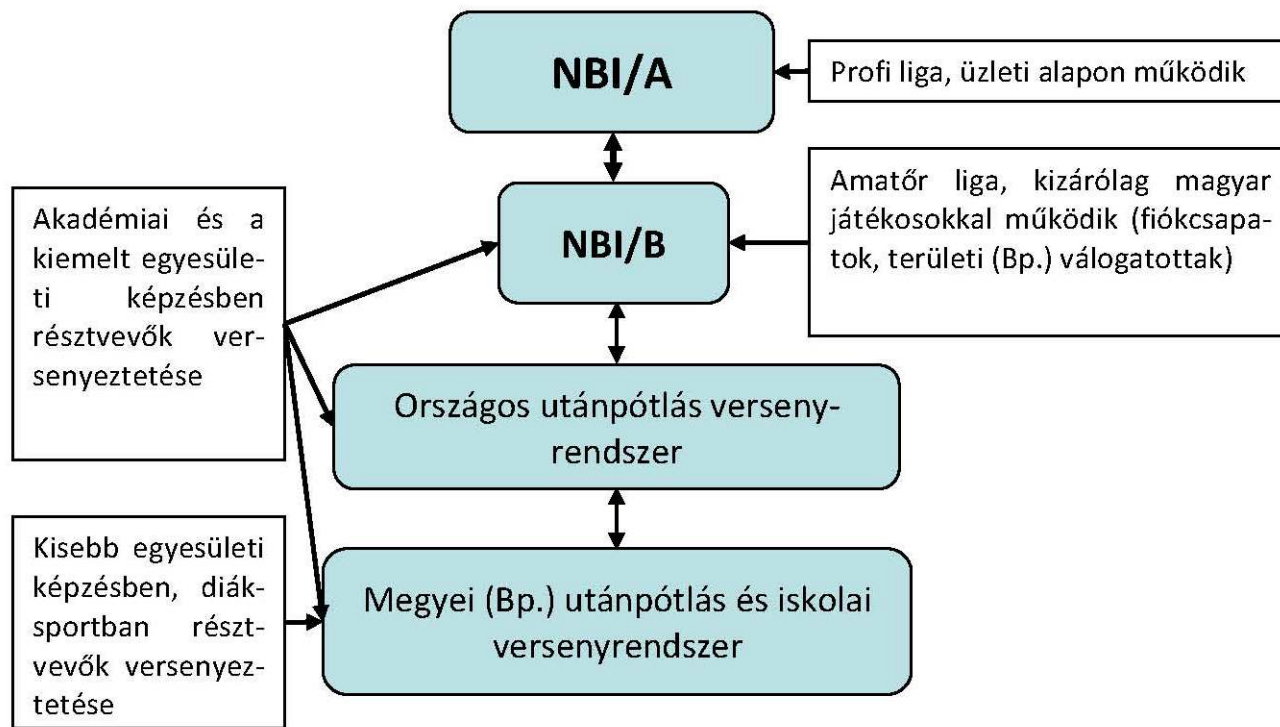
NBI/A

Profi liga, üzleti alapon működik

Akadémiai és a kiemelt egyesületi képzésben résztvevők versenyeztetése

NBI/B

Amatőr liga, kizárólag magyar játékosokkal működik (fiókcsapatok, területi (Bp.) válogatottak)

Országos utánpótlás versenyrendszer

Kisebb egyesületi képzésben, diáksportban résztvevők versenyeztetése

Megyei (Bp.) utánpótlás és iskolai versenyrendszer